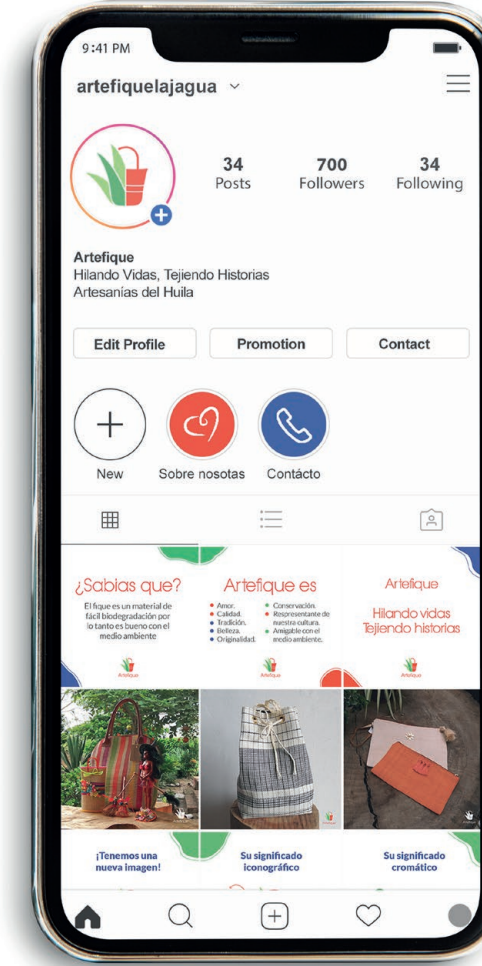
9:41 PM

artefiquelajagua ⌄

34
Posts

700
Followers

34
Following

Artefique
Hilando Vidas, Tejiendo Historias
Artesanías del Huila

Edit Profile

Promotion

Contact

New

Sobre nosotas

Contácto

¿Sabias que?

El fique es un material de fácil biodegradación por lo tanto es bueno con el medio ambiente

Artefique

Artefique es

• Amor.
• Calidad.
• Tradición.
• Belleza.
• Originalidad.

• Conservación.
• Representante de nuestra cultura.
• Amigable con el medio ambiente.

Artefique

Artefique

Hilando vidas
Tejiendo historias

Artefique

¡Tenemos una nueva imagen!

Su significado iconográfico

Su significado cromático